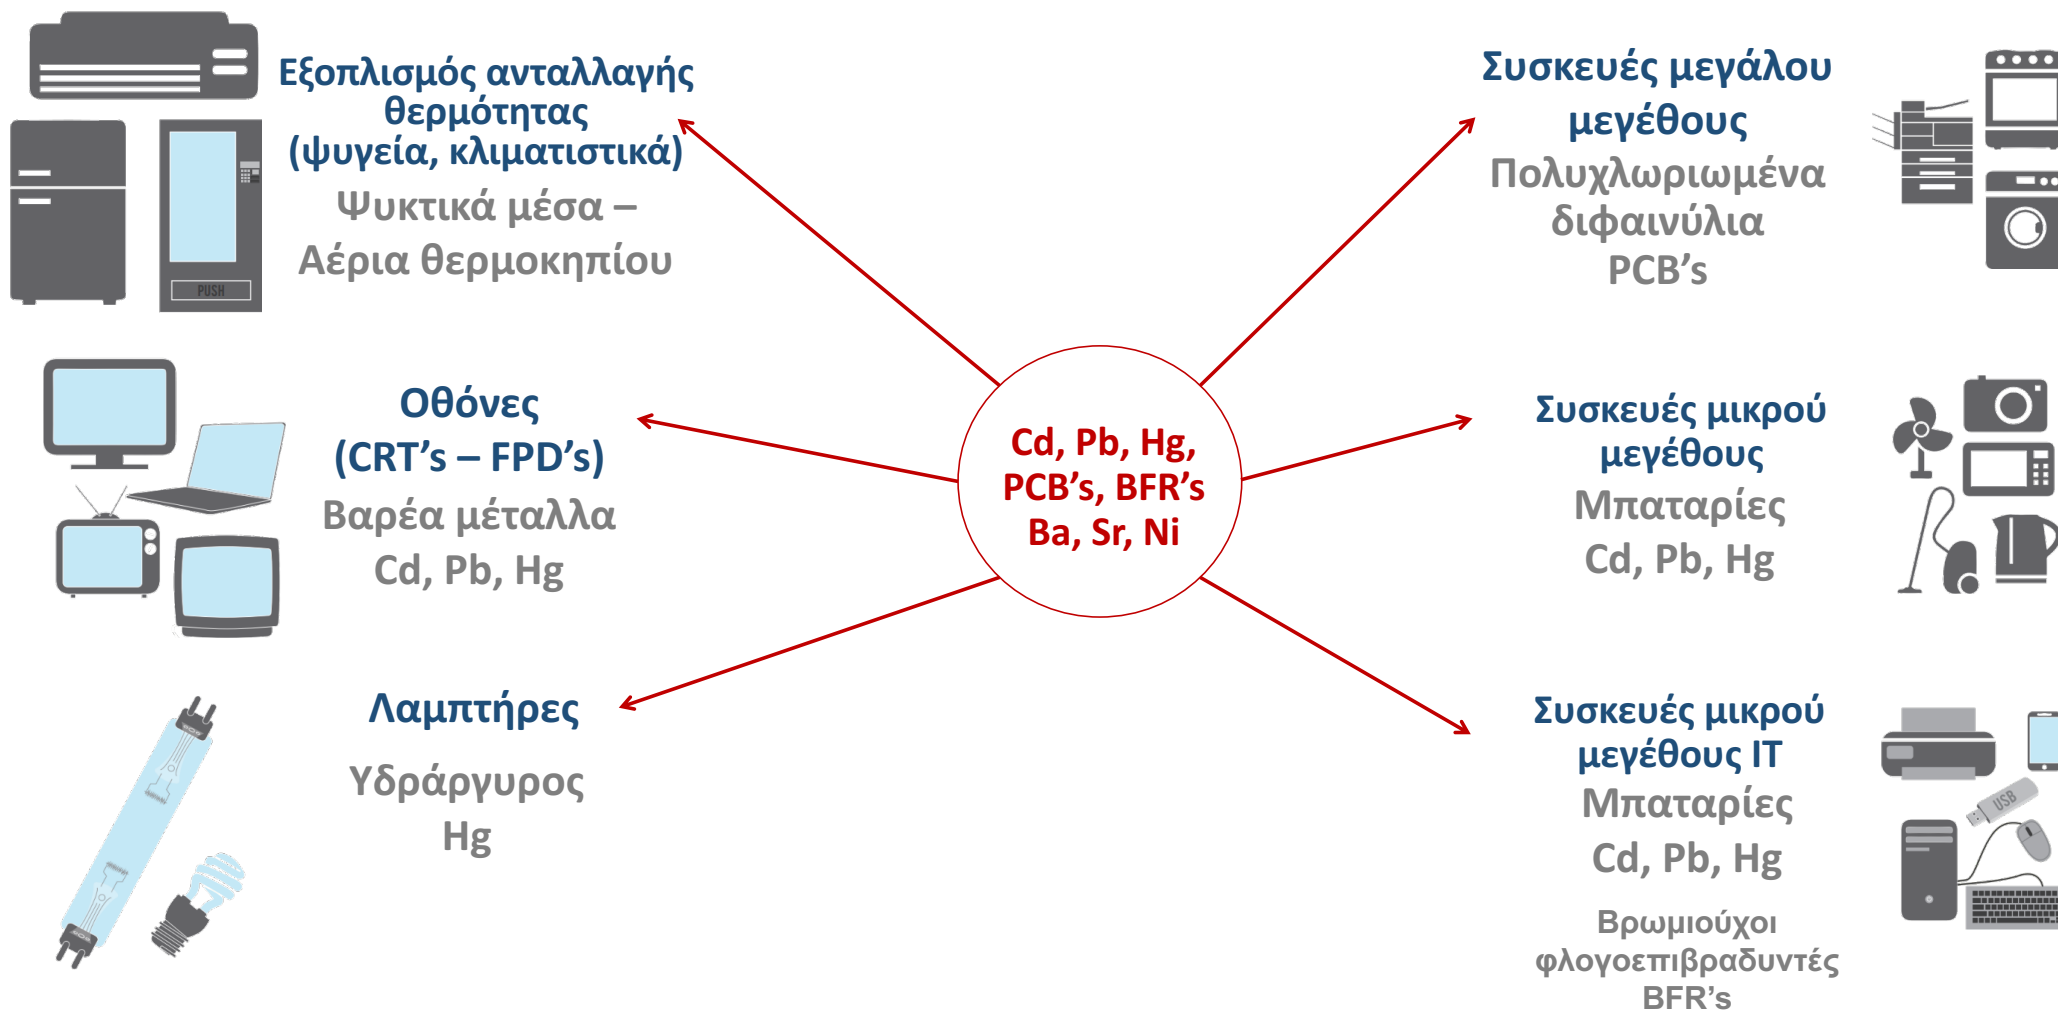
Εξοπλισμός ανταλλαγής θερμότητας (ψυγεία, κλιματιστικά)
Ψυκτικά μέσα – Αέρια θερμοκηπίου

PUSH

Συσκευές μεγάλου μεγέθους
Πολυχλωριωμένα διφαινύλια PCB's

Cd, Pb, Hg, PCB's, BFR's Ba, Sr, Ni

Οθόνες (CRT's – FPD's)
Βαρέα μέταλλα Cd, Pb, Hg

Συσκευές μικρού μεγέθους
Μπαταρίες Cd, Pb, Hg

Λαμπτήρες
Υδράργυρος Hg

Συσκευές μικρού μεγέθους IT
Μπαταρίες Cd, Pb, Hg
Βρωμιούχοι φλογοεπιβραδυντές BFR's

USB